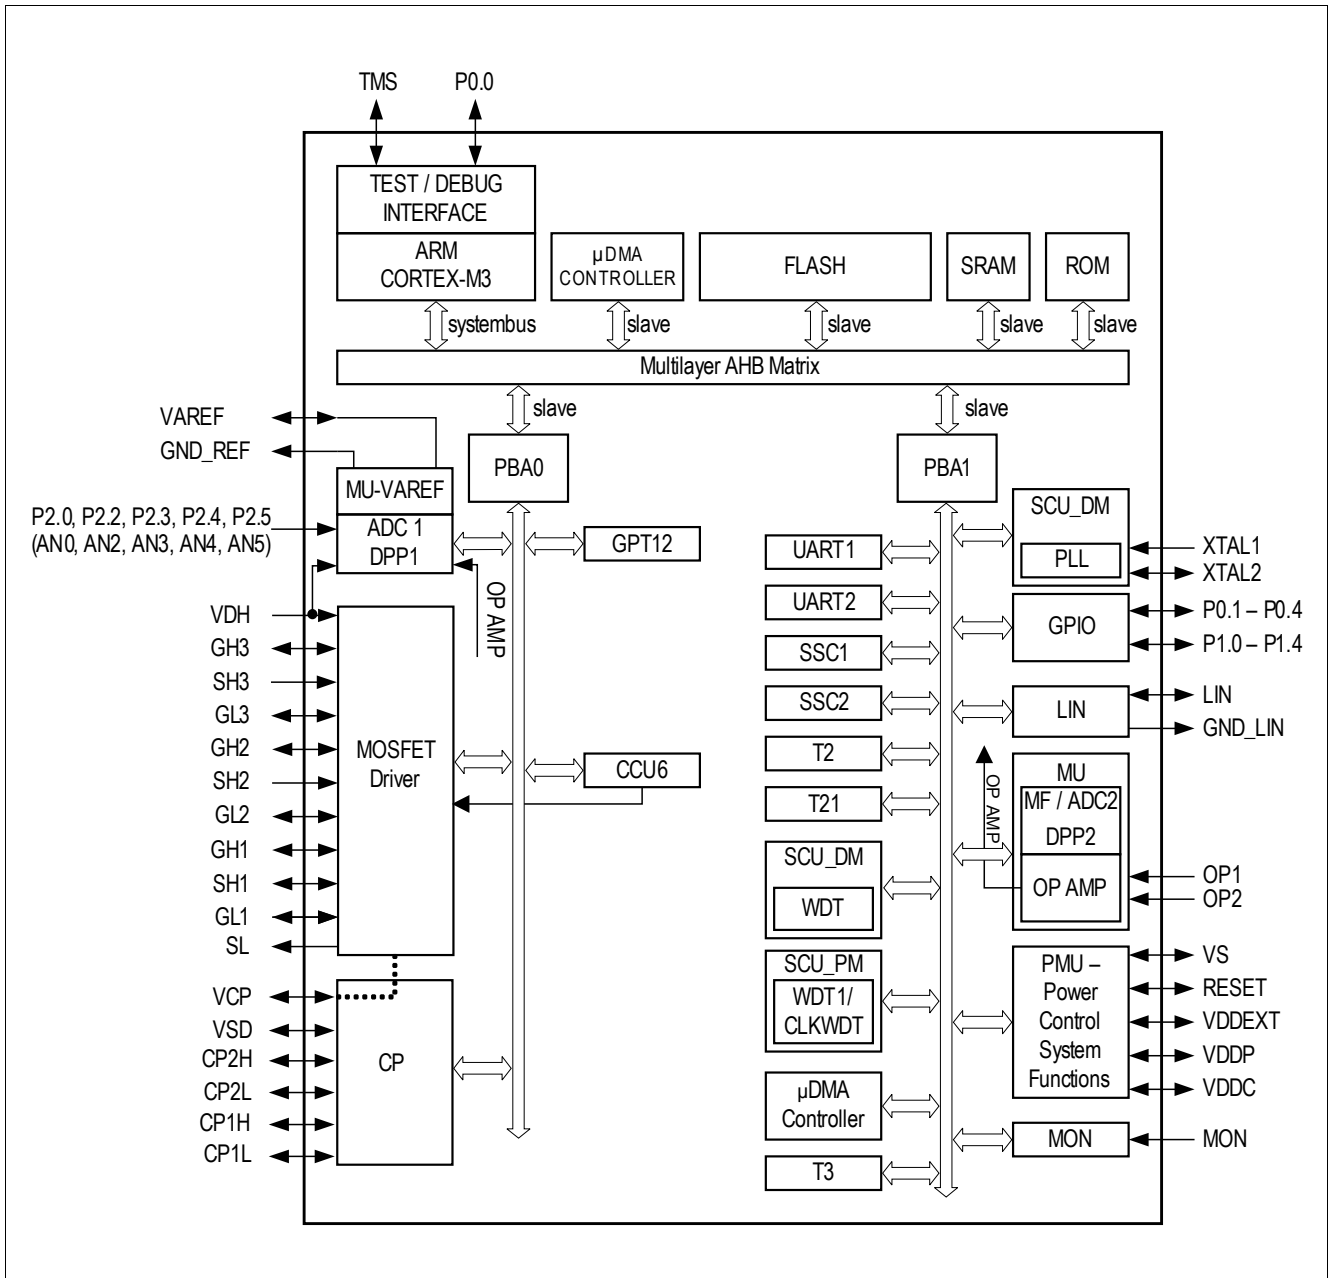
TMS
P0.0

TEST / DEBUG INTERFACE
ARM CORTEX-M3
µDMA CONTROLLER
FLASH
SRAM
ROM

systembus
slave
slave
slave
slave

Multilayer AHB Matrix

slave
slave

VAREF
GND_REF
MU-VAREF
PBA0
PBA1
SCU_DM
PLL
XTAL1
XTAL2

P2.0, P2.2, P2.3, P2.4, P2.5
(AN0, AN2, AN3, AN4, AN5)
ADC 1
DPP1
GPT12
UART1
UART2
GPIO
P0.1 – P0.4
P1.0 – P1.4
OP AMP

VDH
GH3
SH3
GL3
GH2
SH2
GL2
GH1
SH1
GL1
SL
MOSFET Driver
CCU6

SSC1
SSC2
LIN
LIN
GND_LIN
T2
T21
OP AMP
MU
MF / ADC2
DPP2
OP AMP
OP1
OP2
SCU_DM
WDT
SCU_PM
WDT1/ CLKWDT
PMU – Power Control System Functions
VS
RESET
VDDEXT
VDDP
VDDC

VCP
VSD
CP2H
CP2L
CP1H
CP1L
CP

µDMA Controller
MON
MON
T3